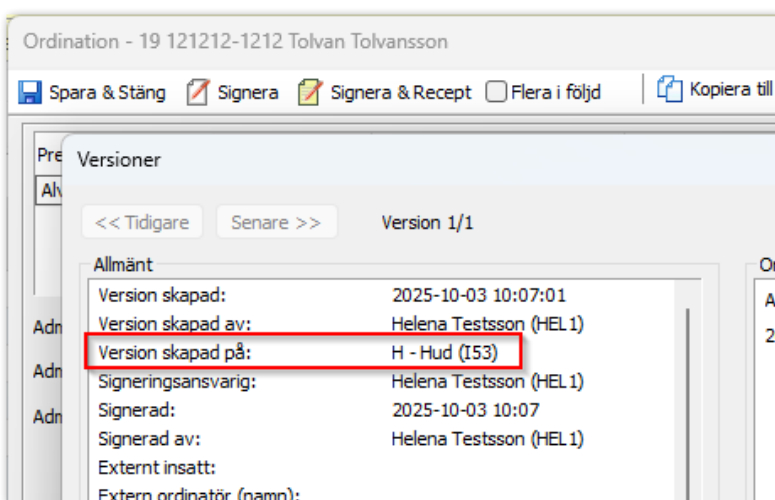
Ordination - 19 121212-1212 Tolvan Tolvansson

Spara & Stäng Signera Signera & Recept Flera i följd Kopiera till

Pre
Alv

Adn
Adn
Adn

Versioner

<< Tidigare Senare >> Version 1/1

Allmänt

| | |
|---|---|
| Version skapad: | 2025-10-03 10:07:01 |
| Version skapad av: | Helena Testsson (HEL1) |
| Version skapad på: | H - Hud (I53) |
| Signeringsansvarig: | Helena Testsson (HEL1) |
| Signerad: | 2025-10-03 10:07 |
| Signerad av: | Helena Testsson (HEL1) |
| Externt insatt: | |
| Extern ordinatör (namn): | |

Or
A
2